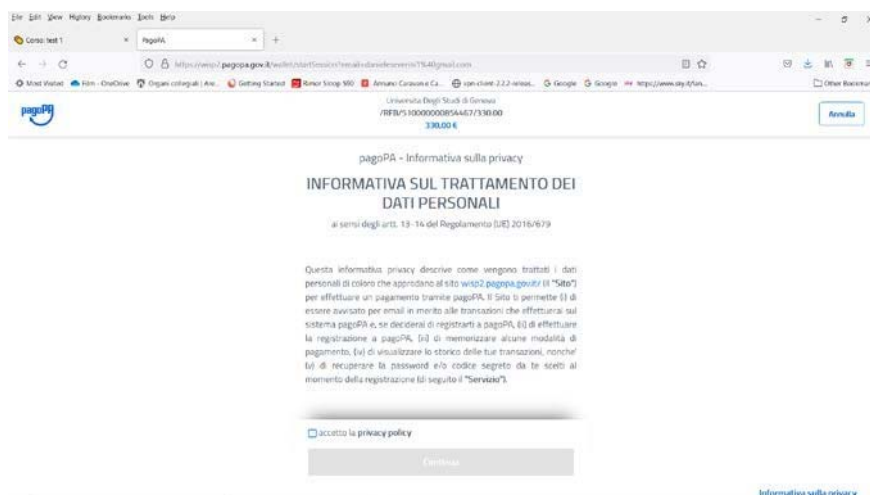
File Edit View History Bookmarks Tools Help

Corso: test 1 × PagoPA × +

https://wisp2.pagopa.gov.it/wallet/startSession?email=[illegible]

Most Visited Film - OneDrive Organi collegiali | Ate... Getting Started Rimor Sccop 500 Amano Caravan e Ca... vpn-client-2.2.2-releas... Google Google https://www.sky.it/tan... Other Bookmarks

pagoPA

Università Degli Studi di Genova
/RFB/510000000854467/330.00
330,00 €

Annulla

pagoPA - Informativa sulla privacy

INFORMATIVA SUL TRATTAMENTO DEI DATI PERSONALI

ai sensi degli artt. 13-14 del Regolamento (UE) 2016/679

Questa informativa privacy descrive come vengono trattati i dati personali di coloro che approdano al sito wisp2.pagopa.gov.it/ (il "Sito") per effettuare un pagamento tramite pagoPA. Il Sito ti permette (i) di essere avvisato per email in merito alle transazioni che effettuerai sul sistema pagoPA e, se deciderai di registrarti a pagoPA, (ii) di effettuare la registrazione a pagoPA, (iii) di memorizzare alcune modalità di pagamento, (iv) di visualizzare lo storico delle tue transazioni, nonché (v) di recuperare la password e/o codice segreto da te scelti al momento della registrazione (di seguito il "Servizi").

accetto la privacy policy

Continua

Informativa sulla privacy